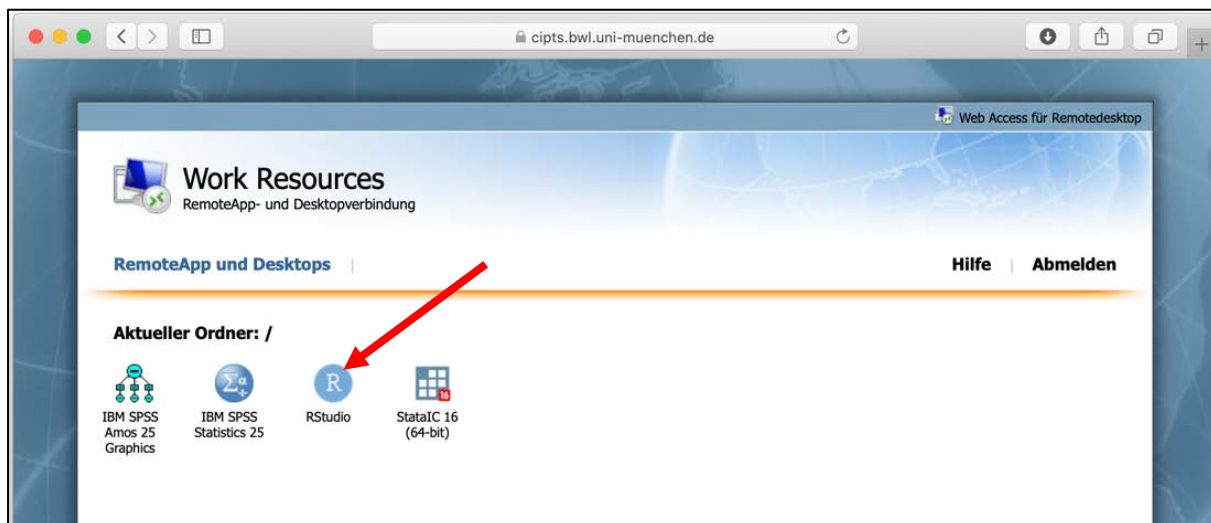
cipts.bwl.uni-muenchen.de

Web Access für Remotedesktop

Work Resources
RemoteApp- und Desktopverbindung

RemoteApp und Desktops

Hilfe | Abmelden

Aktueller Ordner: /

IBM SPSS Amos 25 Graphics

IBM SPSS Statistics 25

RStudio

StataIC 16 (64-bit)